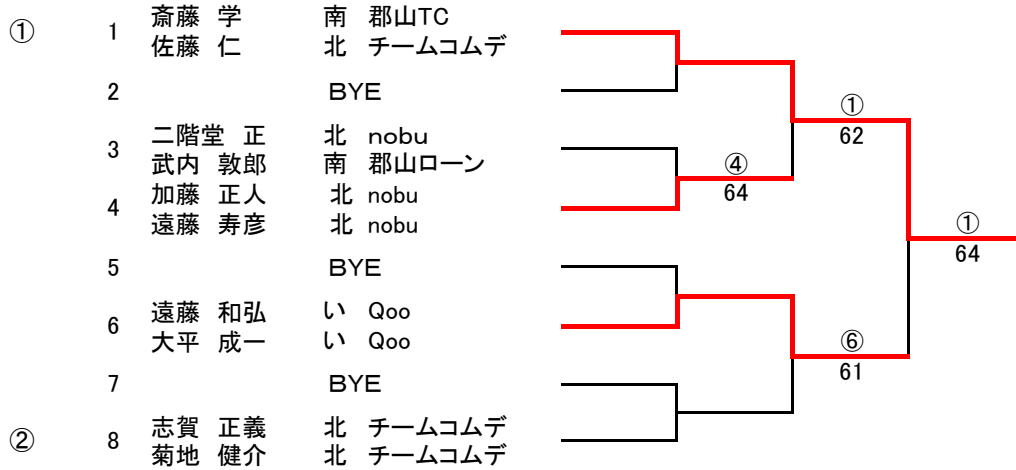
①
1 斎藤 学 南 郡山TC
佐藤 仁 北 チームコムデ

2 BYE

3 二階堂 正 北 nobu
武内 敦郎 南 郡山ローン

4 加藤 正人 北 nobu
遠藤 寿彦 北 nobu

5 BYE

6 遠藤 和弘 い Qoo
大平 成一 い Qoo

7 BYE

②
8 志賀 正義 北 チームコムデ
菊地 健介 北 チームコムデ

①
62

④
64

①
64

⑥
61